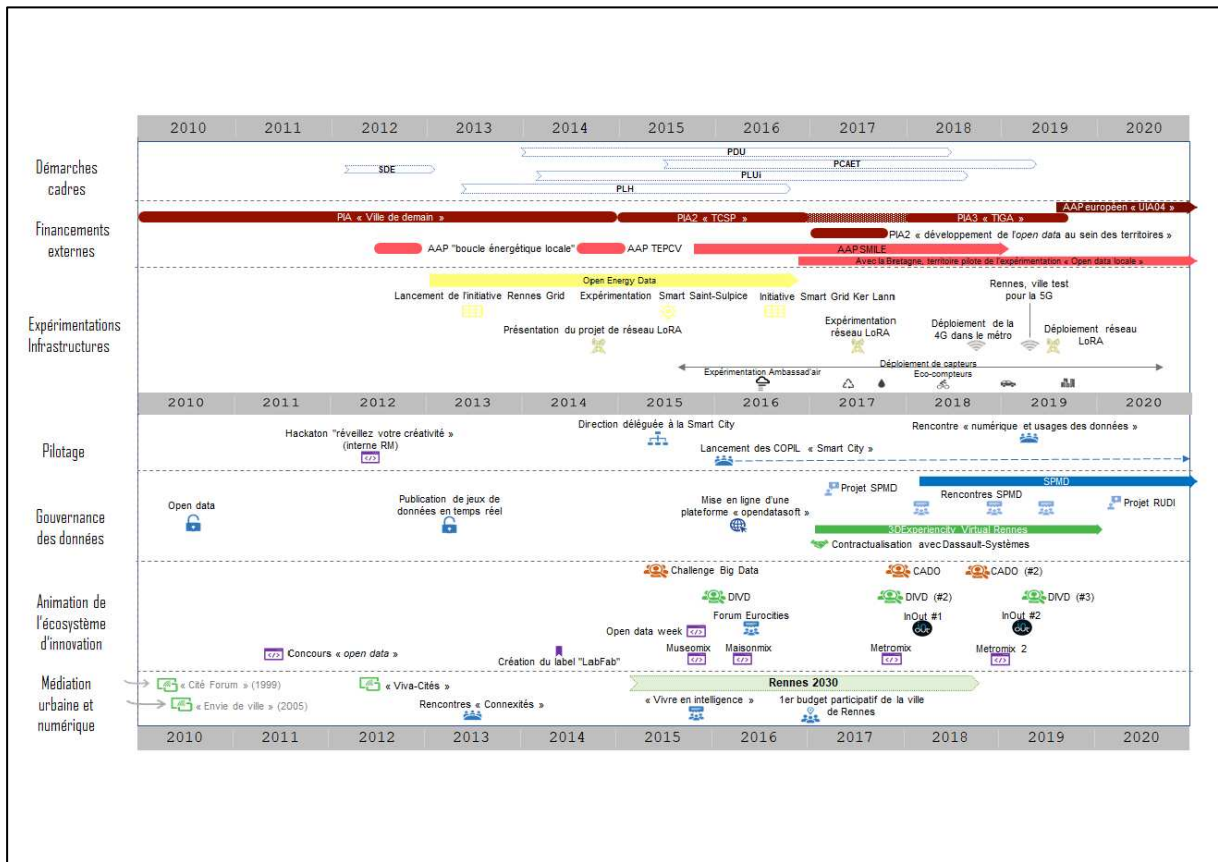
| 2010 | 2011 | 2012 | 2013 | 2014 | 2015 | 2016 | 2017 | 2018 | 2019 | 2020 |
|---|---|---|---|---|---|---|---|---|---|---|

Démarches cadres

SDE
PDU
PCAET
PLUi
PLH

Financements externes

PIA « Ville de demain »
PIA2 « TCSP »
PIA3 « TIGA »
AAP européen « UIA04 »
PIA2 « développement de l'open data au sein des territoires »
AAP "boucle énergétique locale"
AAP TEPCV
AAP SMILE
Avec la Bretagne, territoire pilote de l'expérimentation « Open data locale »

Expérimentations Infrastructures

Open Energy Data
Lancement de l'initiative Rennes Grid
Expérimentation Smart Saint-Sulpice
Initiative Smart Grid Ker Lann
Rennes, ville test pour la 5G
Expérimentation réseau LoRA
Déploiement de la 4G dans le métro
Déploiement réseau LoRA
Présentation du projet de réseau LoRA
Déploiement de capteurs
Expérimentation Ambassad'air
Eco-compteurs

| 2010 | 2011 | 2012 | 2013 | 2014 | 2015 | 2016 | 2017 | 2018 | 2019 | 2020 |
|---|---|---|---|---|---|---|---|---|---|---|

Pilotage

Hackaton "réveillez votre créativité » (interne RM)
Direction déléguée à la Smart City
Rencontre « numérique et usages des données »
Lancement des COPIL « Smart City »

Gouvernance des données

Open data
Publication de jeux de données en temps réel
Mise en ligne d'une plateforme « opendatasoft »
Projet SPMD
SPMD
Rencontres SPMD
Projet RUDI
3DExperiencity Virtual Rennes
Contractualisation avec Dassault-Systèmes

Animation de l'écosystème d'innovation

Challenge Big Data
CADO
CADO (#2)
DIVD
DIVD (#2)
DIVD (#3)
Forum Eurocities
InOut #1
InOut #2
Open data week
Museomix
Maisonmix
Metromix
Metromix 2
Concours « open data »
Création du label "LabFab"

Médiation urbaine et numérique

« Cité Forum » (1999)
« Envie de ville » (2005)
« Viva-Cités »
Rennes 2030
Rencontres « Connexités »
« Vivre en intelligence »
1er budget participatif de la ville de Rennes

| 2010 | 2011 | 2012 | 2013 | 2014 | 2015 | 2016 | 2017 | 2018 | 2019 | 2020 |
|---|---|---|---|---|---|---|---|---|---|---|